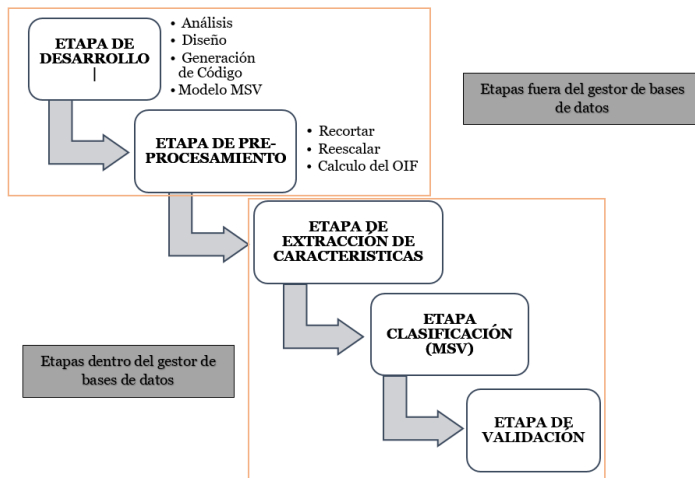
ETAPA DE DESARROLLO |

• Análisis
• Diseño
• Generación de Código
• Modelo MSV

Etapas fuera del gestor de bases de datos

ETAPA DE PRE-PROCESAMIENTO

• Recortar
• Reescalar
• Calculo del OIF

ETAPA DE EXTRACCIÓN DE CARACTERISTICAS

ETAPA CLASIFICACIÓN (MSV)

Etapas dentro del gestor de bases de datos

ETAPA DE VALIDACIÓN